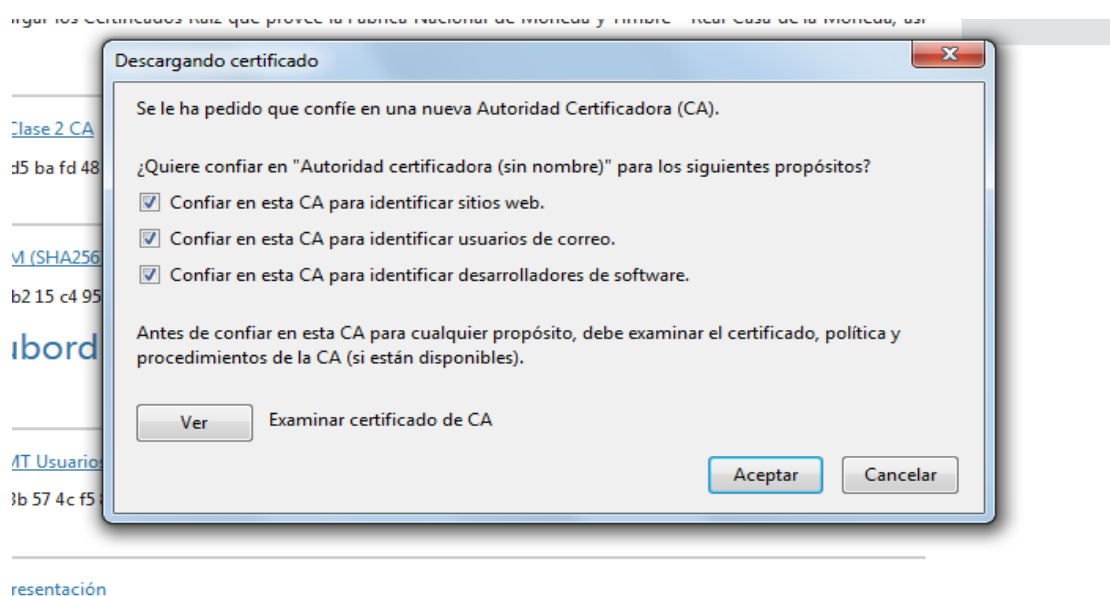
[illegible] los Certificados Raíz que provee la Fábrica Nacional de Moneda y Timbre - Real Casa de la Moneda, así

Clase 2 CA
d5 ba fd 48

M (SHA256
b2 15 c4 95

ıbord

MT Usuarios
3b 57 4c f5

resentación

Descargando certificado

Se le ha pedido que confíe en una nueva Autoridad Certificadora (CA).

¿Quiere confiar en "Autoridad certificadora (sin nombre)" para los siguientes propósitos?

Confiar en esta CA para identificar sitios web.

Confiar en esta CA para identificar usuarios de correo.

Confiar en esta CA para identificar desarrolladores de software.

Antes de confiar en esta CA para cualquier propósito, debe examinar el certificado, política y procedimientos de la CA (si están disponibles).

Ver

Examinar certificado de CA

Aceptar

Cancelar